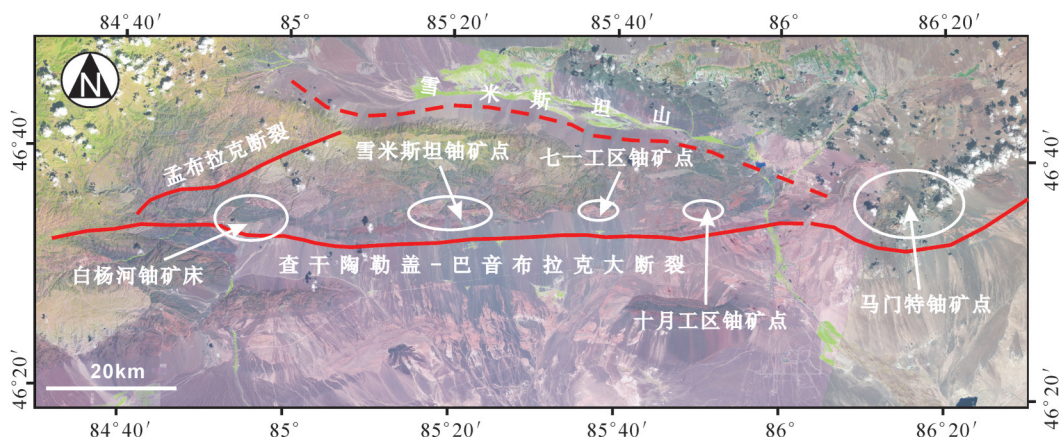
84°40′ 85° 85°20′ 85°40′ 86° 86°20′

46°40′ 46°20′

N

雪 米 斯 坦 山

孟布拉克断裂

雪米斯坦铀矿点

七一工区铀矿点

白杨河铀矿床

查干陶勒盖–巴音布拉克大断裂

十月工区铀矿点

马门特铀矿点

20km

84°40′ 85° 85°20′ 85°40′ 86° 86°20′

46°40′ 46°20′